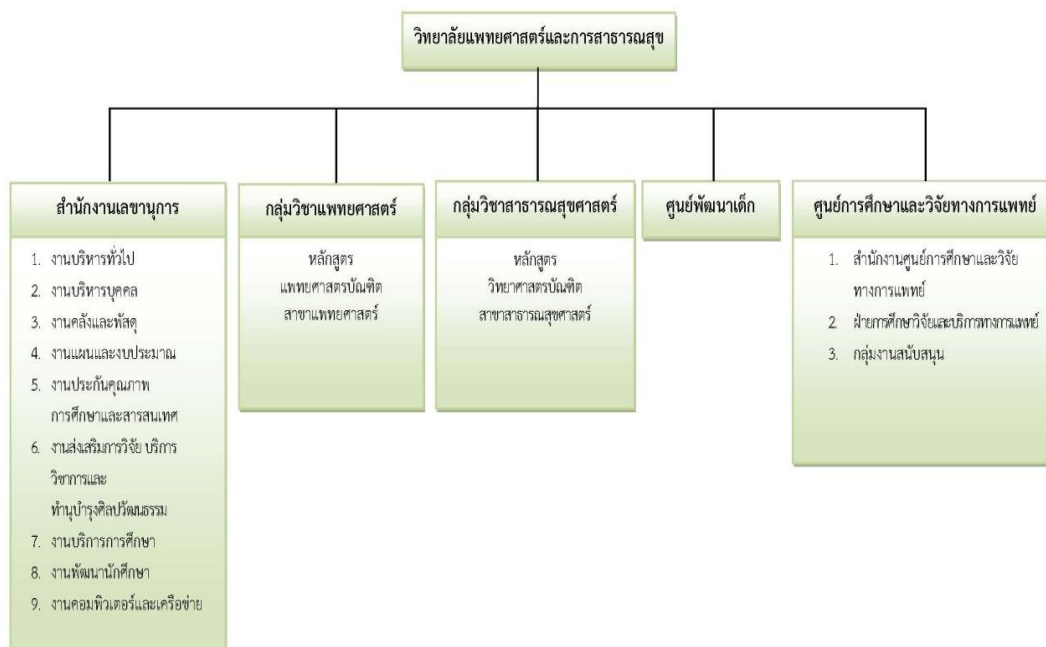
วิทยาลัยแพทยศาสตร์และการสาธารณสุข

สำนักงานเลขานุการ

1. งานบริหารทั่วไป
2. งานบริหารบุคคล
3. งานคลังและพัสดุ
4. งานแผนและงบประมาณ
5. งานประกันคุณภาพการศึกษาและสารสนเทศ
6. งานส่งเสริมการวิจัย บริการวิชาการและทำนุบำรุงศิลปวัฒนธรรม
7. งานบริการการศึกษา
8. งานพัฒนานักศึกษา
9. งานคอมพิวเตอร์และเครือข่าย

กลุ่มวิชาแพทยศาสตร์

หลักสูตร
แพทยศาสตรบัณฑิต
สาขาแพทยศาสตร์

กลุ่มวิชาสาธารณสุขศาสตร์

หลักสูตร
วิทยาศาสตรบัณฑิต
สาขาสาธารณสุขศาสตร์

ศูนย์พัฒนาเด็ก

ศูนย์การศึกษาและวิจัยทางการแพทย์

1. สำนักงานศูนย์การศึกษาและวิจัยทางการแพทย์
2. ฝ่ายการศึกษาวิจัยและบริการทางการแพทย์
3. กลุ่มงานสนับสนุน